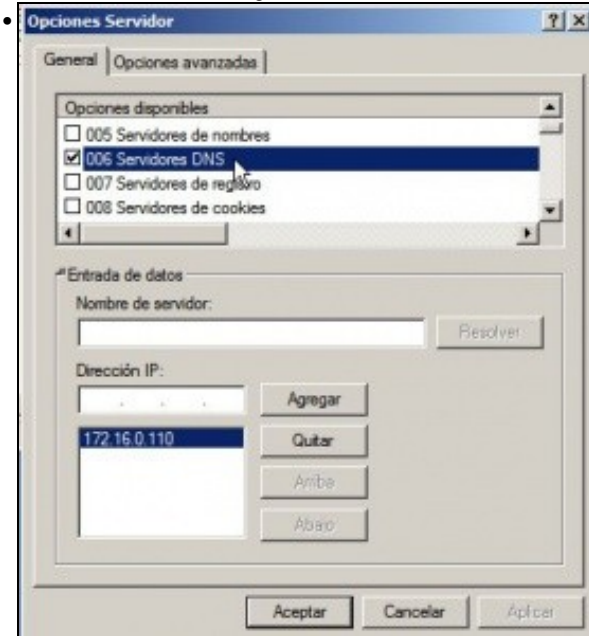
Opciones Servidor

?

General | Opciones avanzadas

Opciones disponibles

☐ 005 Servidores de nombres
☑ 006 Servidores DNS
☐ 007 Servidores de registro
☐ 008 Servidores de cookies

Entrada de datos

Nombre de servidor:

Resolver

Dirección IP:

Agregar

172.16.0.110

Quitar

Arriba

Abajo

Aceptar | Cancelar | Aplicar